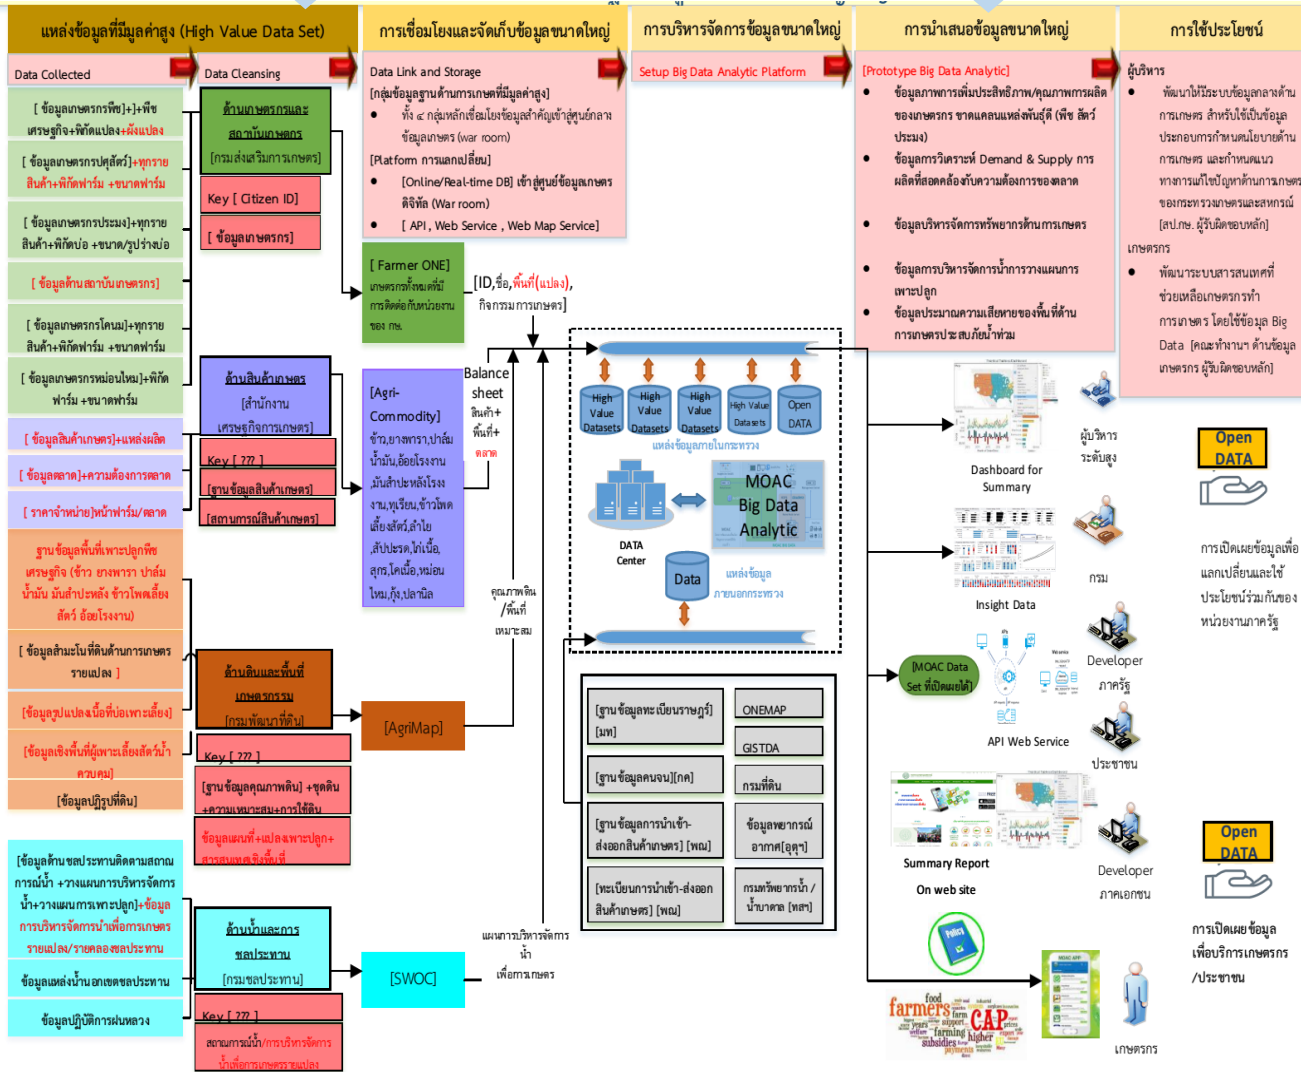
แหล่งข้อมูลที่มีมูลค่าสูง (High Value Data Set)

การเชื่อมโยงและจัดเก็บข้อมูลขนาดใหญ่

การบริหารจัดการข้อมูลขนาดใหญ่

การนำเสนอข้อมูลขนาดใหญ่

การใช้ประโยชน์

Data Collected

Data Cleansing

Data Link and Storage

Setup Big Data Analytic Platform

[Prototype Big Data Analytic]

ผู้บริหาร

[ ข้อมูลเกษตรกรพืช]+]+พืชเศรษฐกิจ+พิกัดแปลง+ผังแปลง

[ ข้อมูลเกษตรกรปศุสัตว์]+ทุกราย สินค้า+พิกัดฟาร์ม +ขนาดฟาร์ม

[ ข้อมูลเกษตรกรประมง]+ทุกราย สินค้า+พิกัดบ่อ +ขนาด/รูปร่างบ่อ

[ ข้อมูลด้านสถาบันเกษตรกร]

[ ข้อมูลเกษตรกรโคนม]+ทุกราย สินค้า+พิกัดฟาร์ม +ขนาดฟาร์ม

[ ข้อมูลเกษตรกรหม่อนไหม]+พิกัดฟาร์ม +ขนาดฟาร์ม

[ ข้อมูลสินค้าเกษตร]+แหล่งผลิต

[ ข้อมูลตลาด]+ความต้องการตลาด

[ ราคาจำหน่าย]หน้าฟาร์ม/ตลาด

ฐานข้อมูลพื้นที่เพาะปลูกพืชเศรษฐกิจ (ข้าว ยางพารา ปาล์มน้ำมัน มันสำปะหลัง ข้าวโพดเลี้ยงสัตว์ อ้อยโรงงาน)

[ ข้อมูลสิ่งมะโนที่ดินด้านการเกษตรรายแปลง ]

[ข้อมูลรูปแปลงเนื้อที่บ่อเพาะเลี้ยง]

[ข้อมูลเชิงพื้นที่ผู้เพาะเลี้ยงสัตว์น้ำควบคุม]

[ข้อมูลปฏิรูปที่ดิน]

[ข้อมูลด้านชลประทานติดตามสถานการณ์น้ำ +วางแผนการบริหารจัดการน้ำ+วางแผนการเพาะปลูก]+ข้อมูลการบริหารจัดการน้ำเพื่อการเกษตรรายแปลง/รายคลองชลประทาน

ข้อมูลแหล่งน้ำนอกเขตชลประทาน

ข้อมูลปฏิบัติการฝนหลวง

ด้านเกษตรกรและสถาบันเกษตรกร
[กรมส่งเสริมการเกษตร]

Key [ Citizen ID]

[ ข้อมูลเกษตรกร]

ด้านสินค้าเกษตร
[สำนักงานเศรษฐกิจการเกษตร]

Key [ ??? ]

[ฐานข้อมูลสินค้าเกษตร]

[สถานการณ์สินค้าเกษตร]

ด้านดินและพื้นที่เกษตรกรรม
[กรมพัฒนาที่ดิน]

Key [ ??? ]

[ฐานข้อมูลคุณภาพดิน] +ชุดดิน +ความเหมาะสม+การใช้ดิน

ข้อมูลแผนที่+แปลงเพาะปลูก+สารสนเทศเชิงพื้นที่

ด้านน้ำและการชลประทาน
[กรมชลประทาน]

Key [ ??? ]

สถานการณ์น้ำ/การบริหารจัดการน้ำเพื่อการเกษตรรายแปลง

[กลุ่มข้อมูลฐานด้านการเกษตรที่มีมูลค่าสูง]
• ทั้ง ๔ กลุ่มหลักเชื่อมโยงข้อมูลสำคัญเข้าสู่ศูนย์กลางข้อมูลเกษตร (war room)
[Platform การแลกเปลี่ยน]
• [Online/Real-time DB] เข้าสู่ศูนย์ข้อมูลเกษตรดิจิทัล (War room)
• [ API , Web Service , Web Map Service]

[ Farmer ONE]
เกษตรกรทั้งหมดที่มีการติดต่อกับหน่วยงานของ กษ.

[ID,ชื่อ,พื้นที่(แปลง), กิจกรรมการเกษตร]

[Agri-Commodity]
ข้าว,ยางพารา,ปาล์มน้ำมัน,อ้อยโรงงาน,มันสำปะหลังโรงงาน,ทุเรียน,ข้าวโพดเลี้ยงสัตว์,ลำไย,สัปปะรด,ไก่เนื้อ,สุกร,โคเนื้อ,หม่อนไหม,กุ้ง,ปลานิล

Balance sheet
สินค้า+พื้นที่+ตลาด

คุณภาพดิน/พื้นที่เหมาะสม

[AgriMap]

แผนการบริหารจัดการน้ำเพื่อการเกษตร

[SWOC]

High Value Datasets

High Value Datasets

High Value Datasets

High Value Datasets

Open DATA

แหล่งข้อมูลภายในกระทรวง

DATA Center

MOAC Big Data Analytic

Data

แหล่งข้อมูลภายนอกกระทรวง

[ฐานข้อมูลทะเบียนราษฎร์][มท]

ONEMAP

GISTDA

[ฐานข้อมูลคนจน][กค]

กรมที่ดิน

[ฐานข้อมูลการนำเข้า-ส่งออกสินค้าเกษตร] [พณ]

ข้อมูลพยากรณ์อากาศ[อุตุฯ]

[ทะเบียนการนำเข้า-ส่งออกสินค้าเกษตร] [พณ]

กรมทรัพยากรน้ำ / น้ำบาดาล [ทส]

• ข้อมูลภาพการเพิ่มประสิทธิภาพ/คุณภาพการผลิตของเกษตรกร ขาดแคลนแหล่งพันธุ์ดี (พืช สัตว์ ประมง)
• ข้อมูลการวิเคราะห์ Demand & Supply การผลิตที่สอดคล้องกับความต้องการของตลาด
• ข้อมูลบริหารจัดการทรัพยากรด้านการเกษตร
• ข้อมูลการบริหารจัดการน้ำการวางแผนการเพาะปลูก
• ข้อมูลประมาณความเสียหายของพื้นที่ด้านการเกษตรประสบภัยน้ำท่วม

• พัฒนาให้มีระบบข้อมูลกลางด้านการเกษตร สำหรับใช้เป็นข้อมูลประกอบการกำหนดนโยบายด้านการเกษตร และกำหนดแนวทางการแก้ไขปัญหาด้านการเกษตรของกระทรวงเกษตรและสหกรณ์ [สป.กษ. ผู้รับผิดชอบหลัก]

เกษตรกร
• พัฒนาระบบสารสนเทศที่ช่วยเหลือเกษตรกรทำการเกษตร โดยใช้ข้อมูล Big Data [คณะทำงานฯ ด้านข้อมูลเกษตรกร ผู้รับผิดชอบหลัก]

Dashboard for Summary

ผู้บริหารระดับสูง

Open DATA

การเปิดเผยข้อมูลเพื่อแลกเปลี่ยนและใช้ประโยชน์ร่วมกันของหน่วยงานภาครัฐ

Insight Data

กรม

[MOAC Data Set ที่เปิดเผยได้]

API Web Service

Developer ภาครัฐ

ประชาชน

Summary Report On web site

Developer ภาคเอกชน

Open DATA

การเปิดเผยข้อมูลเพื่อบริการเกษตรกร/ประชาชน

Policy

farmers food farming CAP subsidies higher payments

เกษตรกร